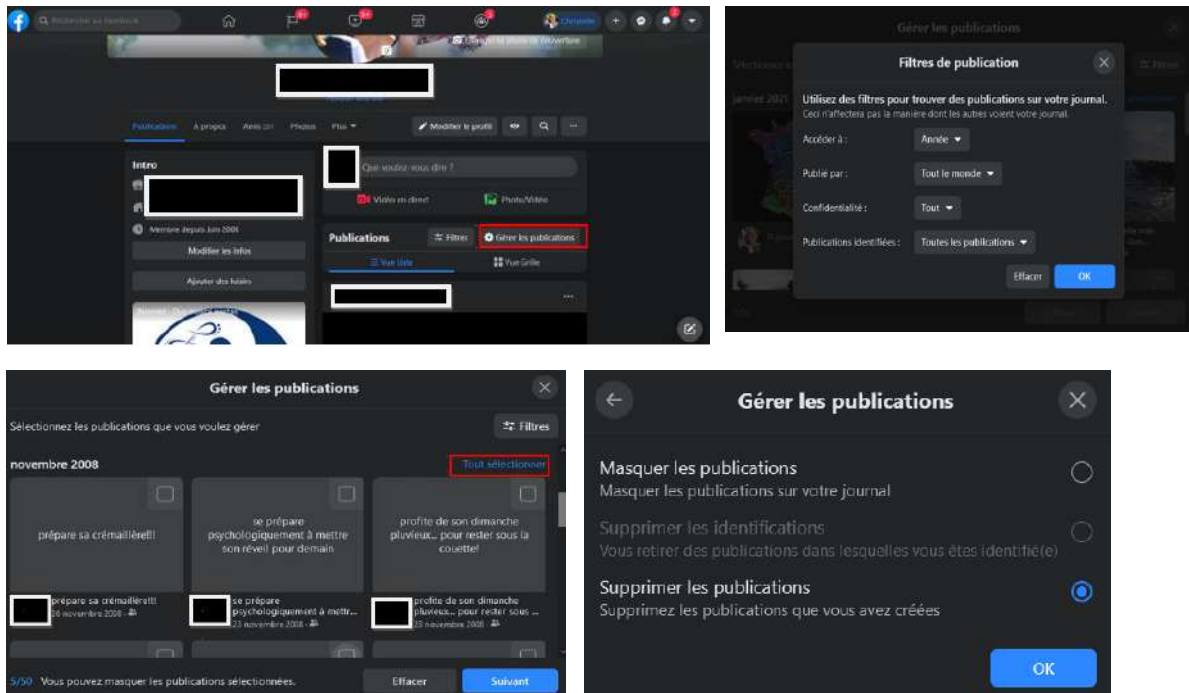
Rechercher sur Facebook

Christophe

Modifier la photo de couverture

Publications À propos Amis Photos Plus

Modifier le profil

Intro

Membre depuis Juin 2008

Modifier les infos

Ajouter des loisirs

Que voulez-vous dire ?

Vidéo en direct

Photo/Vidéo

Publications

Filtres

Gérer les publications

Vue Liste

Vue Grille

Gérer les publications

Filtres de publication

Utilisez des filtres pour trouver des publications sur votre journal.

Ceci n'affectera pas la manière dont les autres voient votre journal.

Accéder à : Année

Publié par : Tout le monde

Confidentialité : Tout

Publications identifiées : Toutes les publications

Effacer

OK

Gérer les publications

Sélectionnez les publications que vous voulez gérer

Filtres

novembre 2008

Tout sélectionner

prépare sa crémaillère!!!

se prépare psychologiquement à mettre son réveil pour demain

profite de son dimanche pluvieux... pour rester sous la couette!

prépare sa crémaillère!!!
26 novembre 2008

se prépare psychologiquement à mettr...
23 novembre 2008

profite de son dimanche pluvieux... pour rester sous ...
23 novembre 2008

5/50 Vous pouvez masquer les publications sélectionnées.

Effacer

Suivant

Gérer les publications

Masquer les publications
Masquer les publications sur votre journal

Supprimer les identifications
Vous retirer des publications dans lesquelles vous êtes identifié(e)

Supprimer les publications
Supprimez les publications que vous avez créées

OK